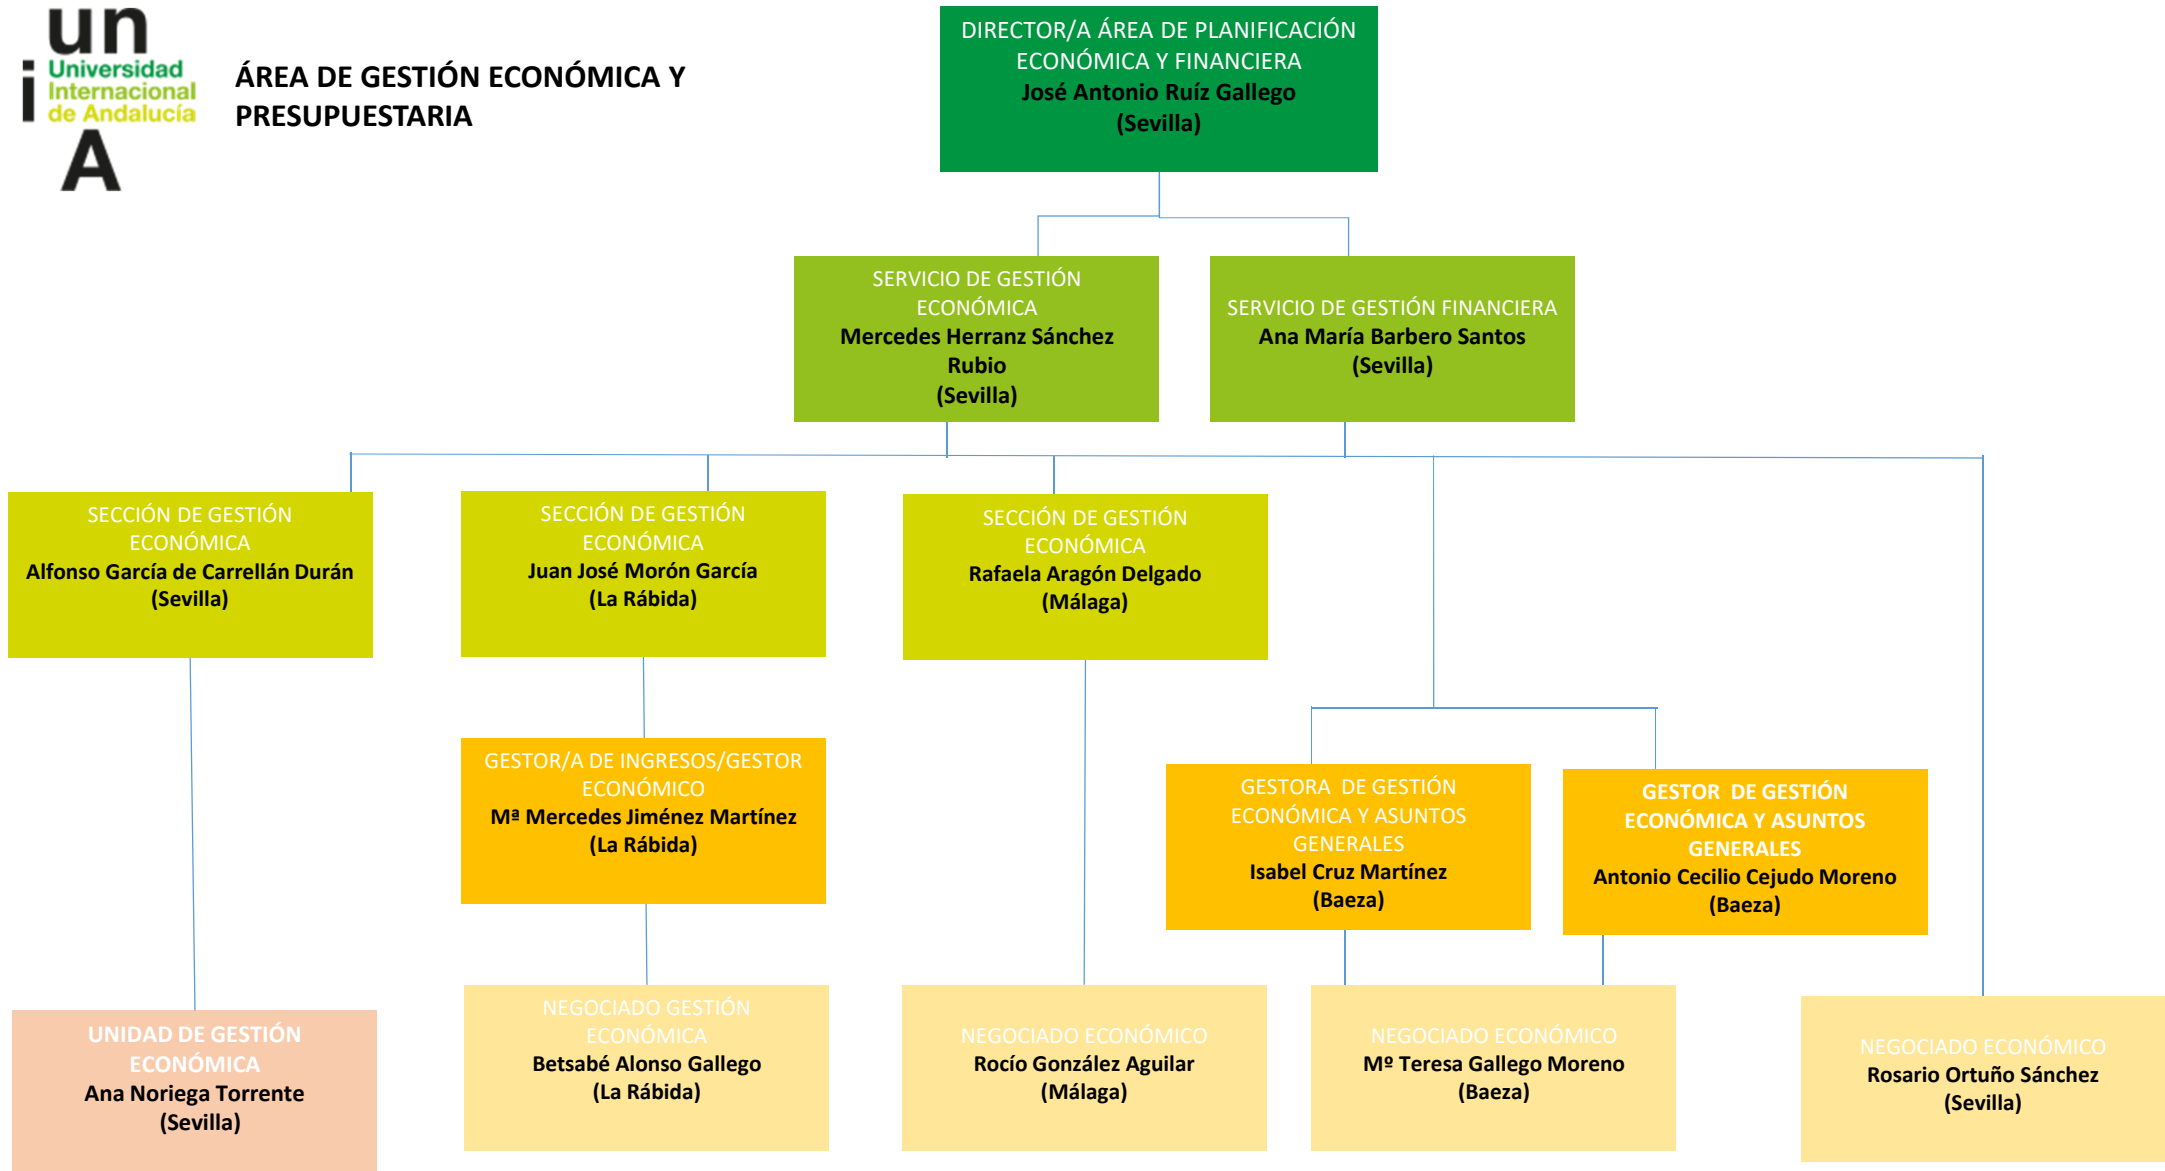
un
i Universidad Internacional de Andalucía
A

ÁREA DE GESTIÓN ECONÓMICA Y PRESUPUESTARIA

DIRECTOR/A ÁREA DE PLANIFICACIÓN ECONÓMICA Y FINANCIERA
José Antonio Ruíz Gallego
(Sevilla)

SERVICIO DE GESTIÓN ECONÓMICA
Mercedes Herranz Sánchez Rubio
(Sevilla)

SERVICIO DE GESTIÓN FINANCIERA
Ana María Barbero Santos
(Sevilla)

SECCIÓN DE GESTIÓN ECONÓMICA
Alfonso García de Carrellán Durán
(Sevilla)

SECCIÓN DE GESTIÓN ECONÓMICA
Juan José Morón García
(La Rábida)

SECCIÓN DE GESTIÓN ECONÓMICA
Rafaela Aragón Delgado
(Málaga)

GESTOR/A DE INGRESOS/GESTOR ECONÓMICO
Mª Mercedes Jiménez Martínez
(La Rábida)

GESTORA DE GESTIÓN ECONÓMICA Y ASUNTOS GENERALES
Isabel Cruz Martínez
(Baeza)

GESTOR DE GESTIÓN ECONÓMICA Y ASUNTOS GENERALES
Antonio Cecilio Cejudo Moreno
(Baeza)

UNIDAD DE GESTIÓN ECONÓMICA
Ana Noriega Torrente
(Sevilla)

NEGOCIADO GESTIÓN ECONÓMICA
Betsabé Alonso Gallego
(La Rábida)

NEGOCIADO ECONÓMICO
Rocío González Aguilar
(Málaga)

NEGOCIADO ECONÓMICO
Mº Teresa Gallego Moreno
(Baeza)

NEGOCIADO ECONÓMICO
Rosario Ortuño Sánchez
(Sevilla)